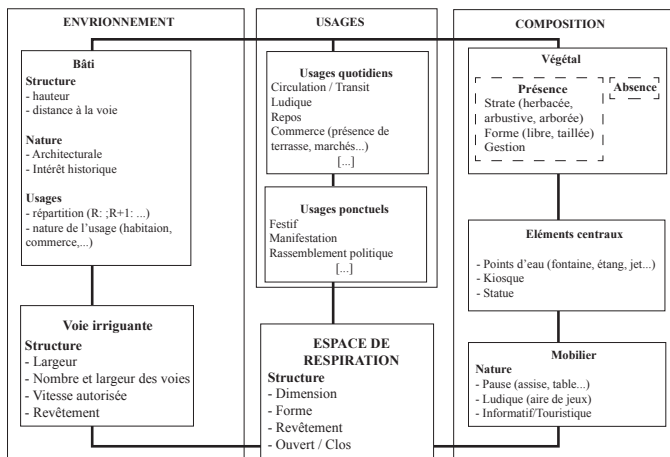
ENVRIONNEMENT

Bâti

Structure
- hauteur
- distance à la voie

Nature
- Architecturale
- Intérêt historique

Usages
- répartition (R: ;R+1: ...)
- nature de l'usage (habitaion, commerce,...)

Voie irriguante

Structure
- Largeur
- Nombre et largeur des voies
- Vitesse autorisée
- Revêtement

USAGES

Usages quotidiens
Circulation / Transit
Ludique
Repos
Commerce (présence de terrasse, marchés...)
[...]

Usages ponctuels
Festif
Manifestation
Rassemblement politique
[...]

ESPACE DE RESPIRATION

Structure
- Dimension
- Forme
- Revêtement
- Ouvert / Clos

COMPOSITION

Végétal

Présence
Strate (herbacée, arbustive, arborée)
Forme (libre, taillée)
Gestion

Absence

Eléments centraux

- Points d'eau (fontaine, étang, jet...)
- Kiosque
- Statue

Mobilier

Nature
- Pause (assise, table...)
- Ludique (aire de jeux)
- Informatif/Touristique